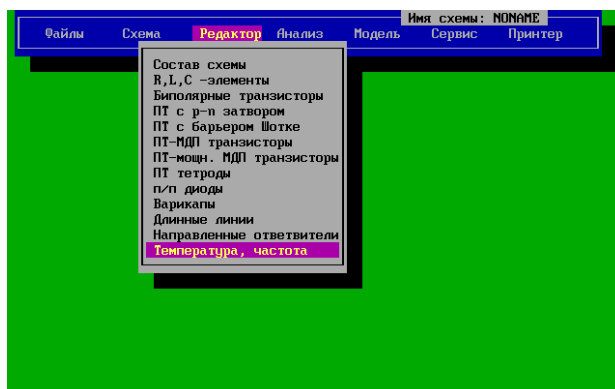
Имя схемы: NONAME

Файлы Схема Редактор Анализ Модель Сервис Принтер

Состав схемы
R,L,C -элементы
Биполярные транзисторы
ПТ с p-n затвором
ПТ с барьером Шотке
ПТ-МДП транзисторы
ПТ-мощн. МДП транзисторы
ПТ тетроды
п/п диоды
Варикапы
Длинные линии
Направленные ответвители
Температура, частота